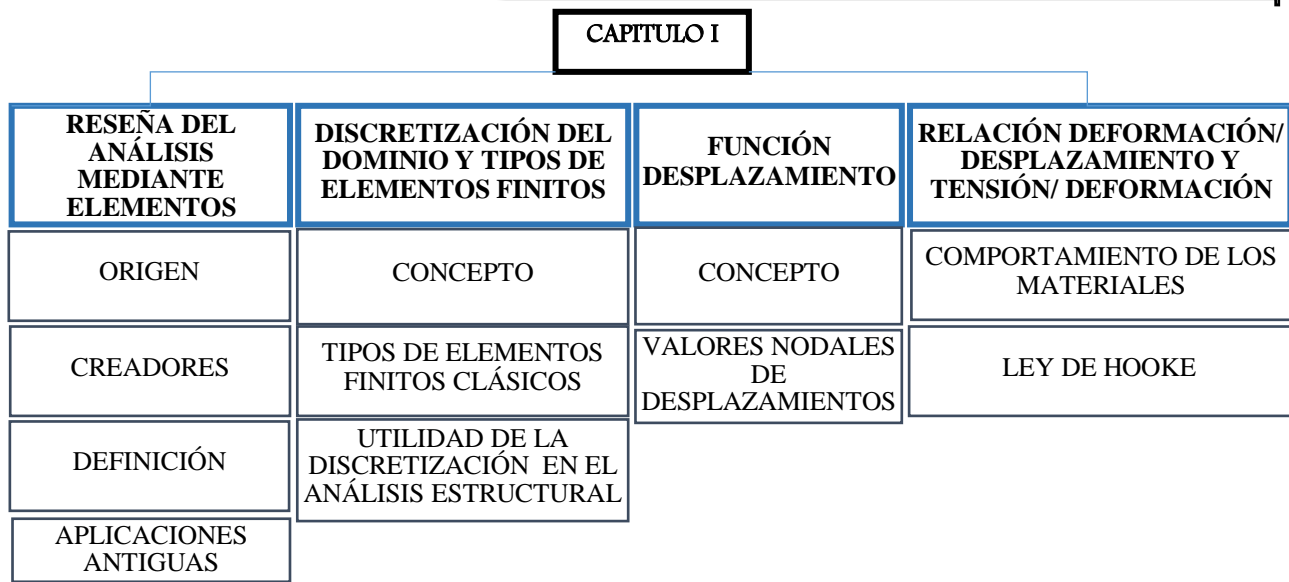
CAPITULO I

RESEÑA DEL ANÁLISIS MEDIANTE ELEMENTOS

ORIGEN

CREADORES

DEFINICIÓN

APLICACIONES ANTIGUAS

DISCRETIZACIÓN DEL DOMINIO Y TIPOS DE ELEMENTOS FINITOS

CONCEPTO

TIPOS DE ELEMENTOS FINITOS CLÁSICOS

UTILIDAD DE LA DISCRETIZACIÓN EN EL ANÁLISIS ESTRUCTURAL

FUNCIÓN DESPLAZAMIENTO

CONCEPTO

VALORES NODALES DE DESPLAZAMIENTOS

RELACIÓN DEFORMACIÓN/ DESPLAZAMIENTO Y TENSIÓN/ DEFORMACIÓN

COMPORTAMIENTO DE LOS MATERIALES

LEY DE HOOKE